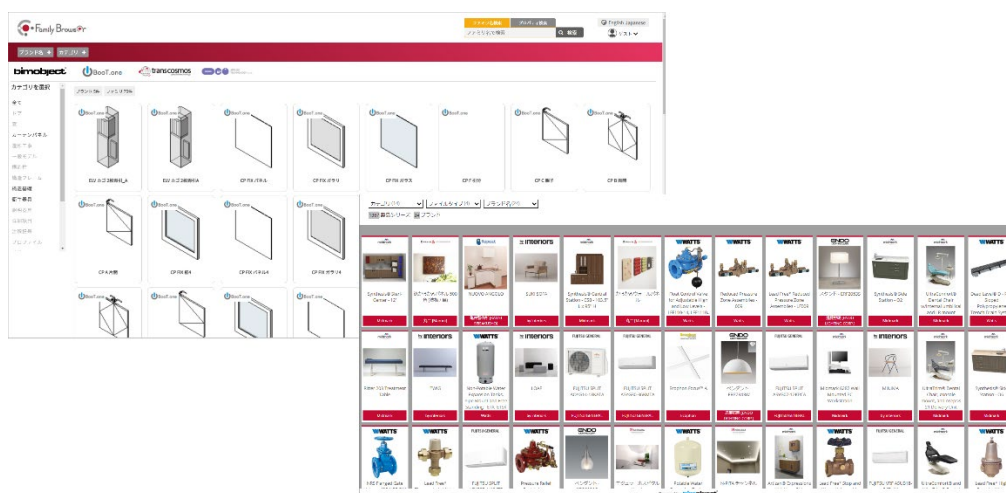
Family Browser

English Japanese

ブランド名 カテゴリ

bimobject BooT.one transcosmos

カテゴリを選択

全て

ドア

窓

カーテンパネル

BooT.one

EU カゴ3段階段_A

EU カゴ3段階段A

CP FIX パネル

CP FIX ガラリ

CP FIX ガラス

CP C扉

CP B扉

CP A片開

CP FIX 4

CP FIX パネル4

CP FIX ガラリ4

カテゴリ ファイルタイプ ブランド名

interiors

WATTS

ENDO

FUJITSU GENERAL

Lead Free

ペンダント

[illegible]